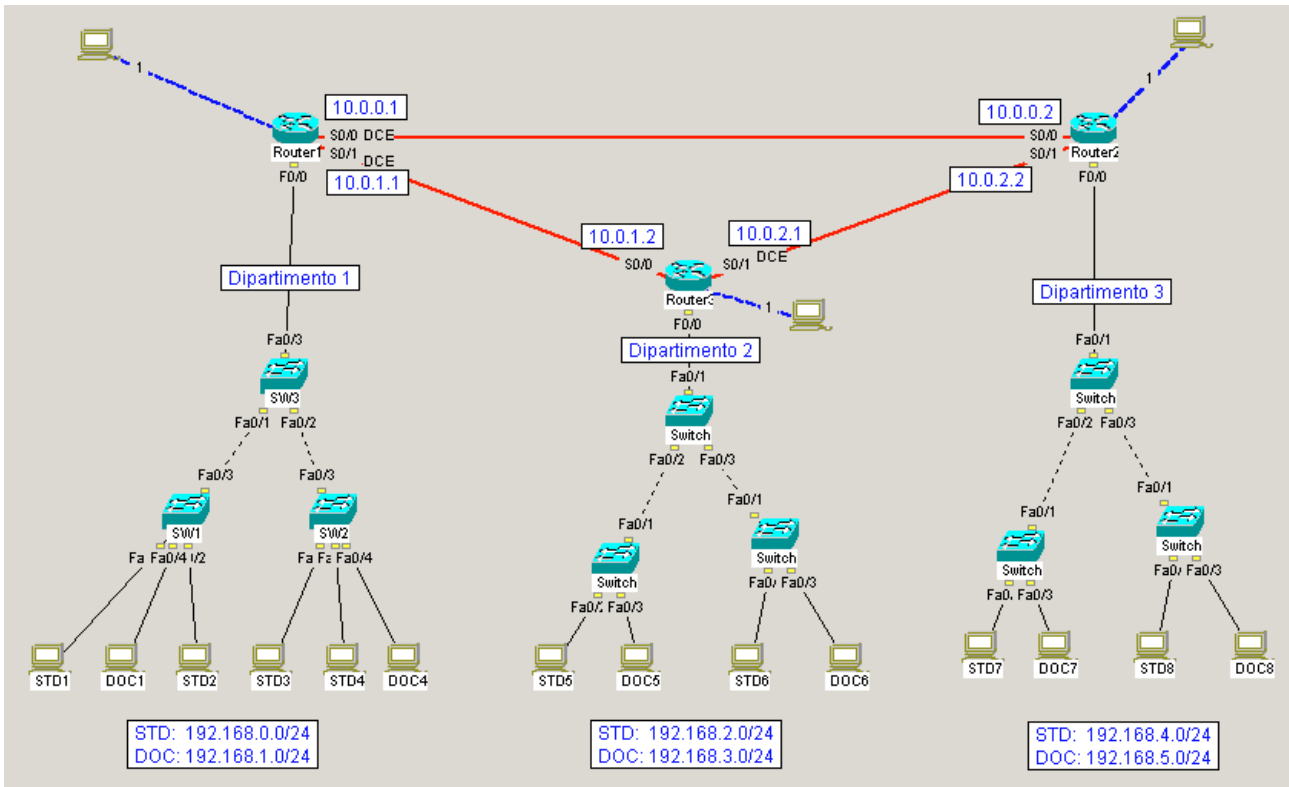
1

10.0.0.1

S0/0 DCE

S0/1 DCE

Router1

10.0.1.1

F0/0

10.0.0.2

S0/0

S0/1

Router2

1

10.0.2.2

F0/0

10.0.1.2

10.0.2.1

S0/0

S0/1

DCE

Router3

1

F0/0

Dipartimento 1

Dipartimento 2

Dipartimento 3

Fa0/3

SW3

Fa0/1 Fa0/2

Fa0/3

Fa0/3

SW1

SW2

Fa Fa0/4 /2

Fa Fa Fa0/4

Fa0/1

Switch

Fa0/2 Fa0/3

Fa0/1

Fa0/1

Switch

Switch

Fa0/ Fa0/3

Fa0/ Fa0/3

Fa0/1

Switch

Fa0/2 Fa0/3

Fa0/1

Fa0/1

Switch

Switch

Fa0/ Fa0/3

Fa0/ Fa0/3

STD1

DOC1

STD2

STD3

STD4

DOC4

STD5

DOC5

STD6

DOC6

STD7

DOC7

STD8

DOC8

STD: 192.168.0.0/24
DOC: 192.168.1.0/24

STD: 192.168.2.0/24
DOC: 192.168.3.0/24

STD: 192.168.4.0/24
DOC: 192.168.5.0/24